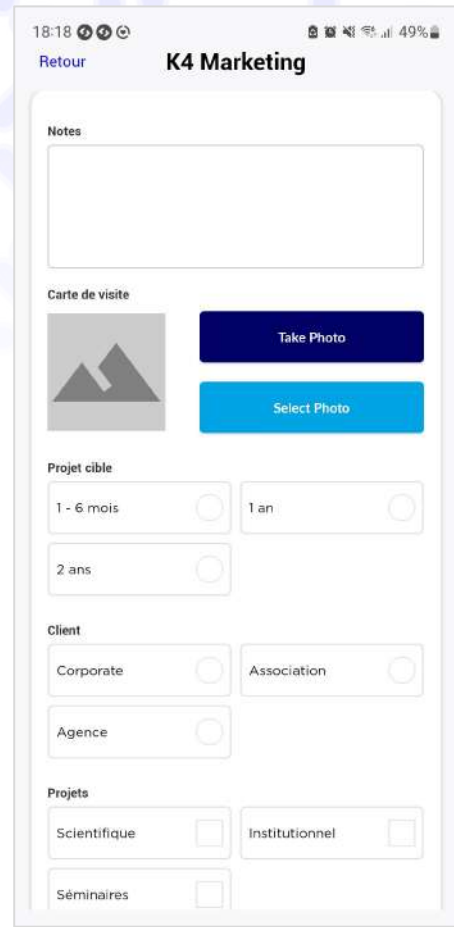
18:18

49%

Retour

K4 Marketing

Notes

Carte de visite

Take Photo

Select Photo

Projet cible

1 - 6 mois

1 an

2 ans

Client

Corporate

Association

Agence

Projets

Scientifique

Institutionnel

Séminaires